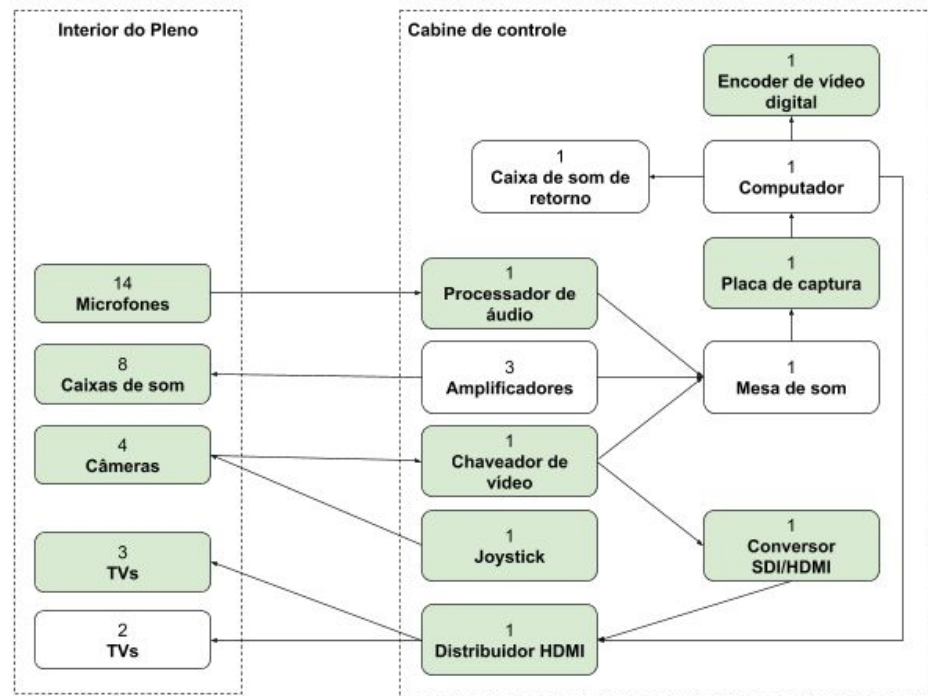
Interior do Pleno

14
Microfones

8
Caixas de som

4
Câmeras

3
TVs

2
TVs

Cabine de controle

1
Encoder de vídeo digital

1
Caixa de som de retorno

1
Computador

1
Placa de captura

1
Processador de áudio

3
Amplificadores

1
Mesa de som

1
Chaveador de vídeo

1
Joystick

1
Conversor SDI/HDMI

1
Distribuidor HDMI